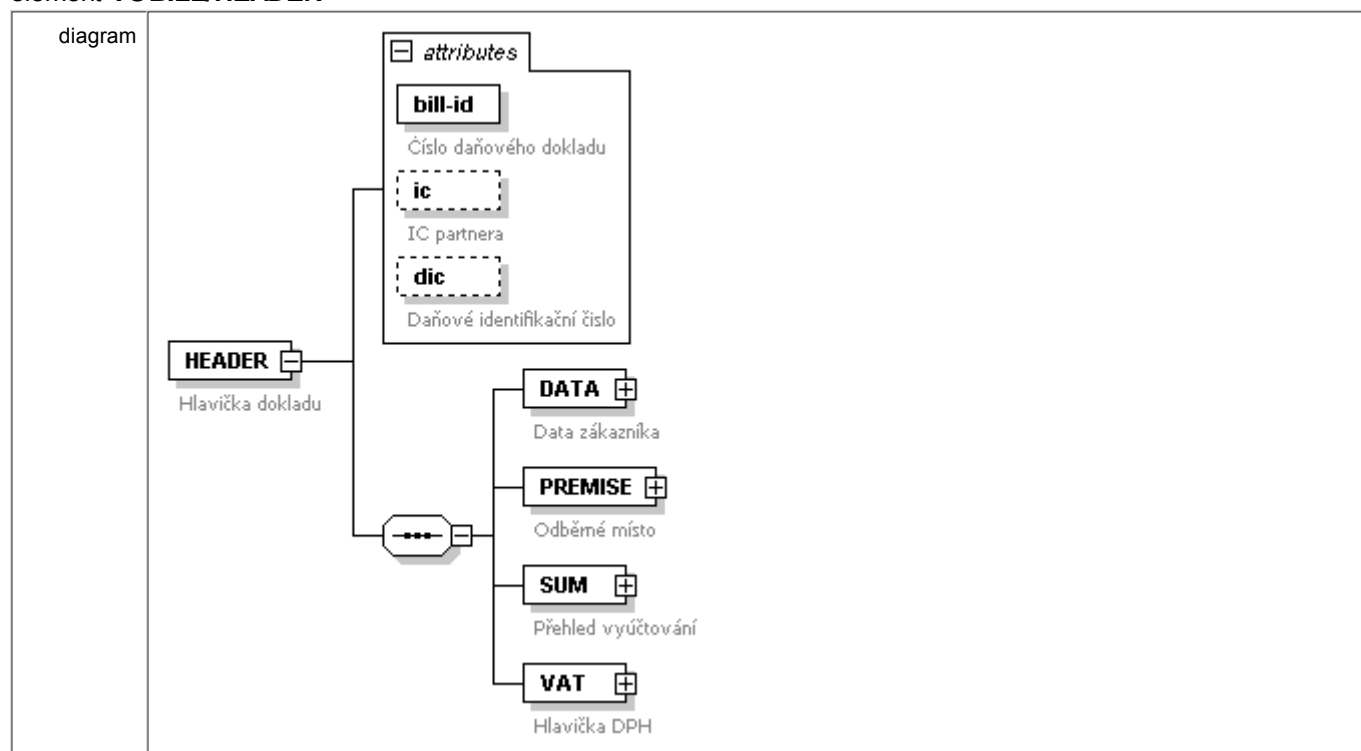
diagram

attributes

bill-id
Číslo daňového dokladu

ic
IC partnera

dic
Daňové identifikační číslo

HEADER
Hlavička dokladu

DATA
Data zákazníka

PREMISE
Odběrné místo

SUM
Přehled vyúčtování

VAT
Hlavička DPH